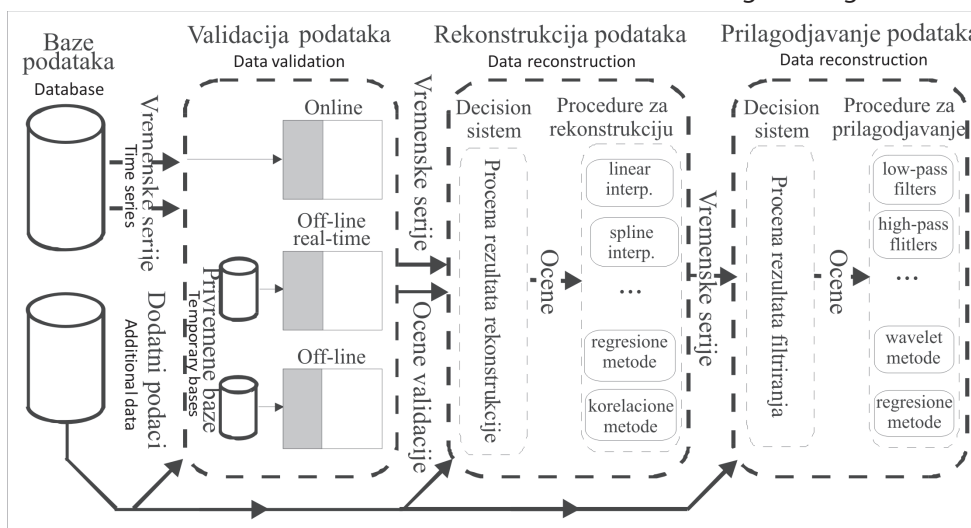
Baze podataka
Database

Vremenske serije
Time series

Dodatni podaci
Additional data

Validacija podataka
Data validation

Online

Off-line real-time

Privremene baze
Temporary bases

Off-line

Vremenske serije

Ocene validacije

Rekonstrukcija podataka
Data reconstruction

Decision sistem

Procena rezultata rekonstrukcije

Ocene

Procedure za rekonstrukciju

linear interp.

spline interp.

...

regresione metode

korelacione metode

Vremenske serije

Prilagodjavanje podataka
Data reconstruction

Decision sistem

Procena rezultata filtriranja

Ocene

Procedure za prilagodjavanje

low-pass filters

high-pass flitlers

...

wavelet metode

regresione metode